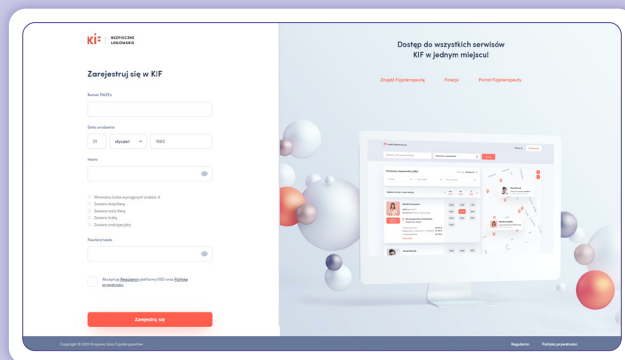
KIF | BEZPIECZNE LOGOWANIE

Zarejestruj się w KIF

Numer PWZFz

Data urodzenia

01 styczeń 1980

Hasło

Minimalna liczba wymaganych znaków: 8
Zawiera małe litery
Zawiera duże litery
Zawiera liczby
Zawiera znak specjalny

Powtórz hasło

Akceptuję Regulamin platformy SSO oraz Politykę prywatności

Zarejestruj się

Copyright © 2023 Krajowa Izba Fizjoterapeutów

Dostęp do wszystkich serwisów KIF w jednym miejscu!

Znajdź Fizjoterapeutę Finezja Portal Fizjoterapeuty

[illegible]

Regulamin Polityka prywatności